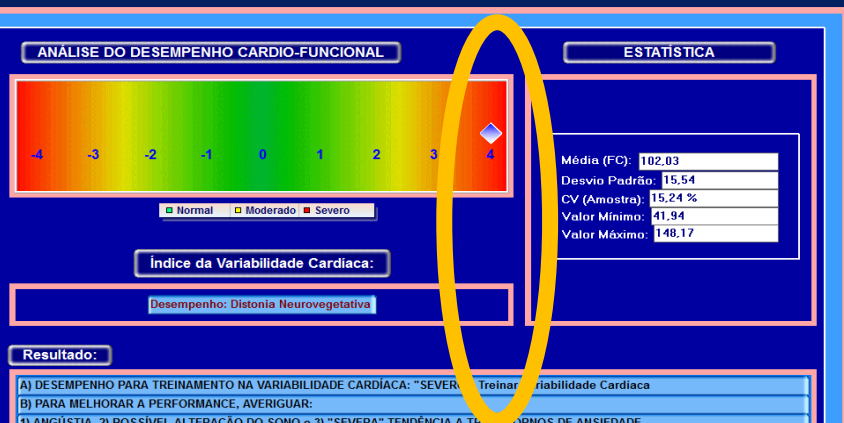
ANÁLISE DO DESEMPENHO CARDIO-FUNCIONAL

ESTATÍSTICA

-4 -3 -2 -1 0 1 2 3 4

Normal Moderado Severo

| Média (FC): | 102,03 |
|---|---|
| Desvio Padrão: | 15,54 |
| CV (Amostra): | 15,24 % |
| Valor Mínimo: | 41,94 |
| Valor Máximo: | 148,17 |

Índice da Variabilidade Cardíaca:

Desempenho: Distonia Neurovegetativa

Resultado:

A) DESEMPENHO PARA TREINAMENTO NA VARIABILIDADE CARDÍACA: "SEVERA" Treinar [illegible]riabilidade Cardiaca
B) PARA MELHORAR A PERFORMANCE, AVERIGUAR:
1) ANGÚSTIA, 2) POSSÍVEL ALTERAÇÃO DO SONO e 3) "SEVERA" TENDÊNCIA A T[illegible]ORNOS DE ANSIEDADE